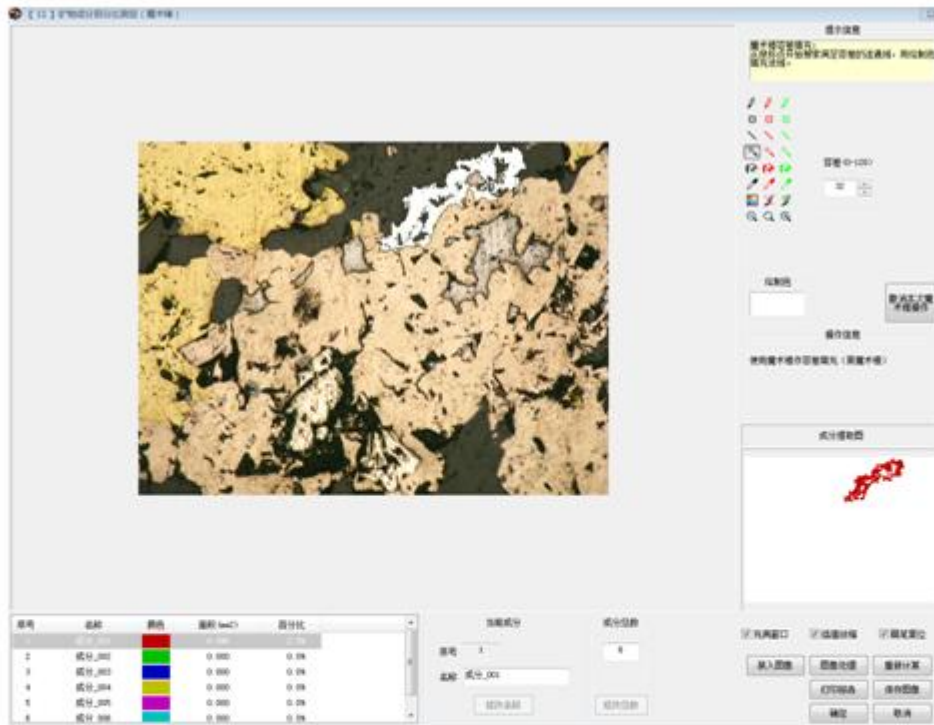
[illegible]

提示信息

魔术棒区域填充。
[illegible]

容差(0-100)

30

绘制色

取消五个魔术棒操作

操作信息

使用魔术棒进行区域填充(简易魔术棒)

成分提取图

| 序号 | 名称 | 颜色 | 面积(mm²) | 百分比 |
|---|---|---|---|---|
| 1 | 成分_001 | | 0.000 | 0.0% |
| 2 | 成分_002 | | 0.000 | 0.0% |
| 3 | 成分_003 | | 0.000 | 0.0% |
| 4 | 成分_004 | | 0.000 | 0.0% |
| 5 | 成分_005 | | 0.000 | 0.0% |
| 6 | 成分_006 | | 0.000 | 0.0% |

当前成分

序号 1

名称 成分_001

成分总数

6

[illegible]

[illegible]

允许窗口

底图显示

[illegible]

载入图像

图像处理

重新计算

打印报表

保存图像

确定

取消